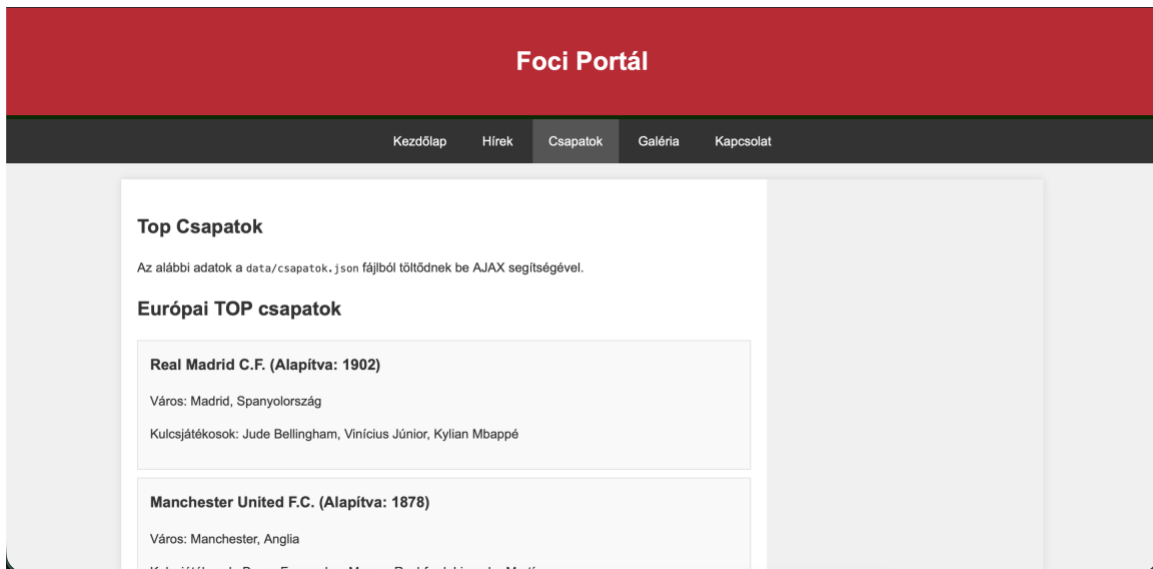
Foci Portál

Kezdőlap Hírek Csapatok Galéria Kapcsolat

Top Csapatok

Az alábbi adatok a data/csapatok.json fájlból töltődnek be AJAX segítségével.

Európai TOP csapatok

Real Madrid C.F. (Alapítva: 1902)

Város: Madrid, Spanyolország

Kulcsjátékosok: Jude Bellingham, Vinícius Júnior, Kylian Mbappé

Manchester United F.C. (Alapítva: 1878)

Város: Manchester, Anglia

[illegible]